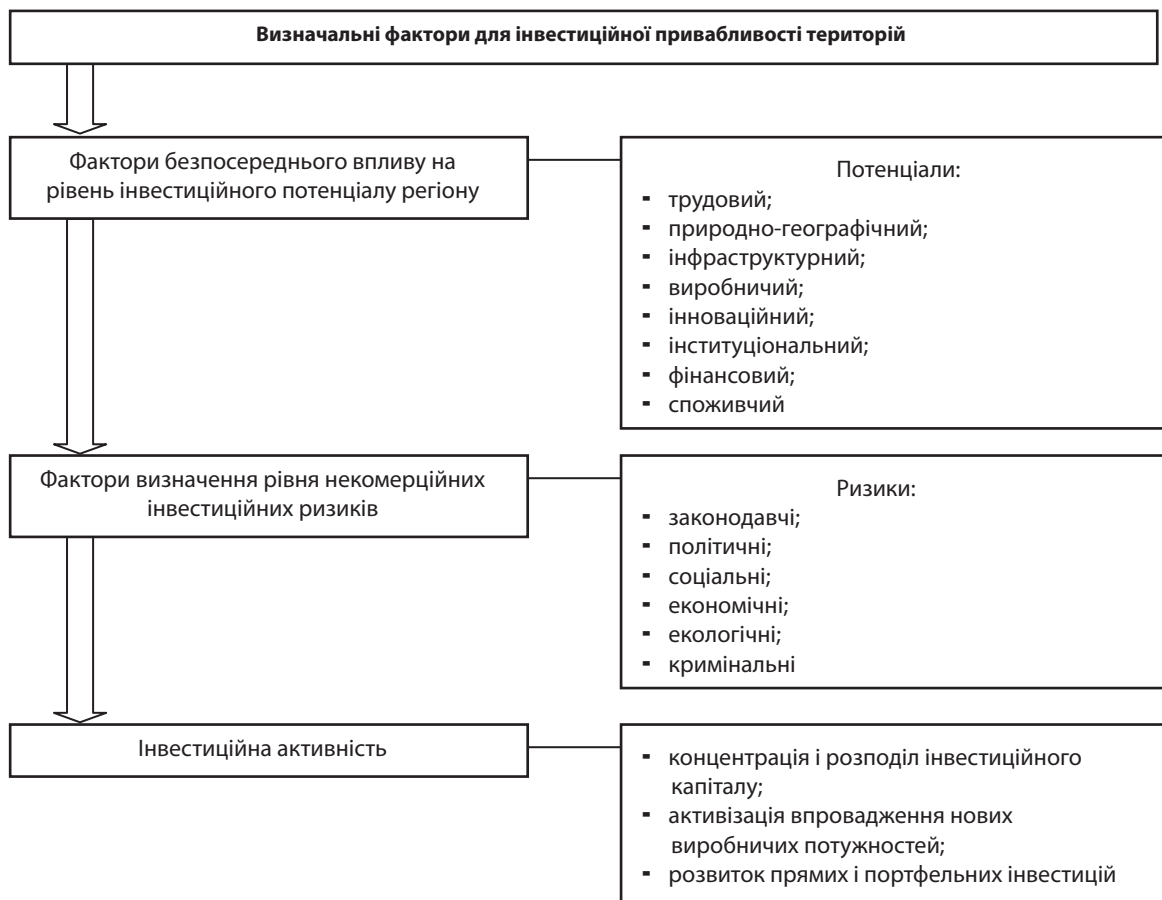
Визначальні фактори для інвестиційної привабливості територій

Фактори безпосереднього впливу на рівень інвестиційного потенціалу регіону

Потенціали:
- трудовий;
- природно-географічний;
- інфраструктурний;
- виробничий;
- інноваційний;
- інституціональний;
- фінансовий;
- споживчий

Фактори визначення рівня некомерційних інвестиційних ризиків

Ризики:
- законодавчі;
- політичні;
- соціальні;
- економічні;
- екологічні;
- кримінальні

Інвестиційна активність

- концентрація і розподіл інвестиційного капіталу;
- активізація впровадження нових виробничих потужностей;
- розвиток прямих і портфельних інвестицій